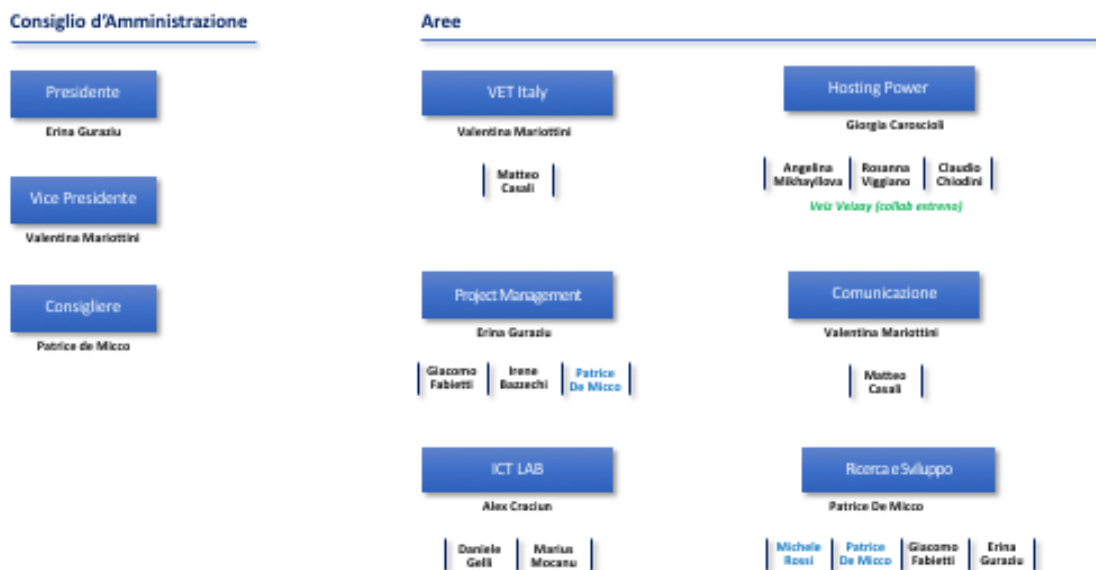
Consiglio d'Amministrazione

Presidente

Erina Guraziu

Vice Presidente

Valentina Mariottini

Consigliere

Patrice de Micco

Aree

VET Italy

Valentina Mariottini

Matteo Casali

Hosting Power

Giorgia Carosciolì

Angelina Mikhayllova

Rosanna Viggiano

Claudio Chiodini

Veiz Velasy (collab estreno)

Project Management

Erina Guraziu

Giacomo Fabietti

Irene Bazzechi

Patrice De Micco

Comunicazione

Valentina Mariottini

Matteo Casali

ICT LAB

Alex Craciun

Daniele Gelli

Marius Mocanu

Ricerca e Sviluppo

Patrice De Micco

Michele Rossi

Patrice De Micco

Giacomo Fabietti

Erina Guraziu